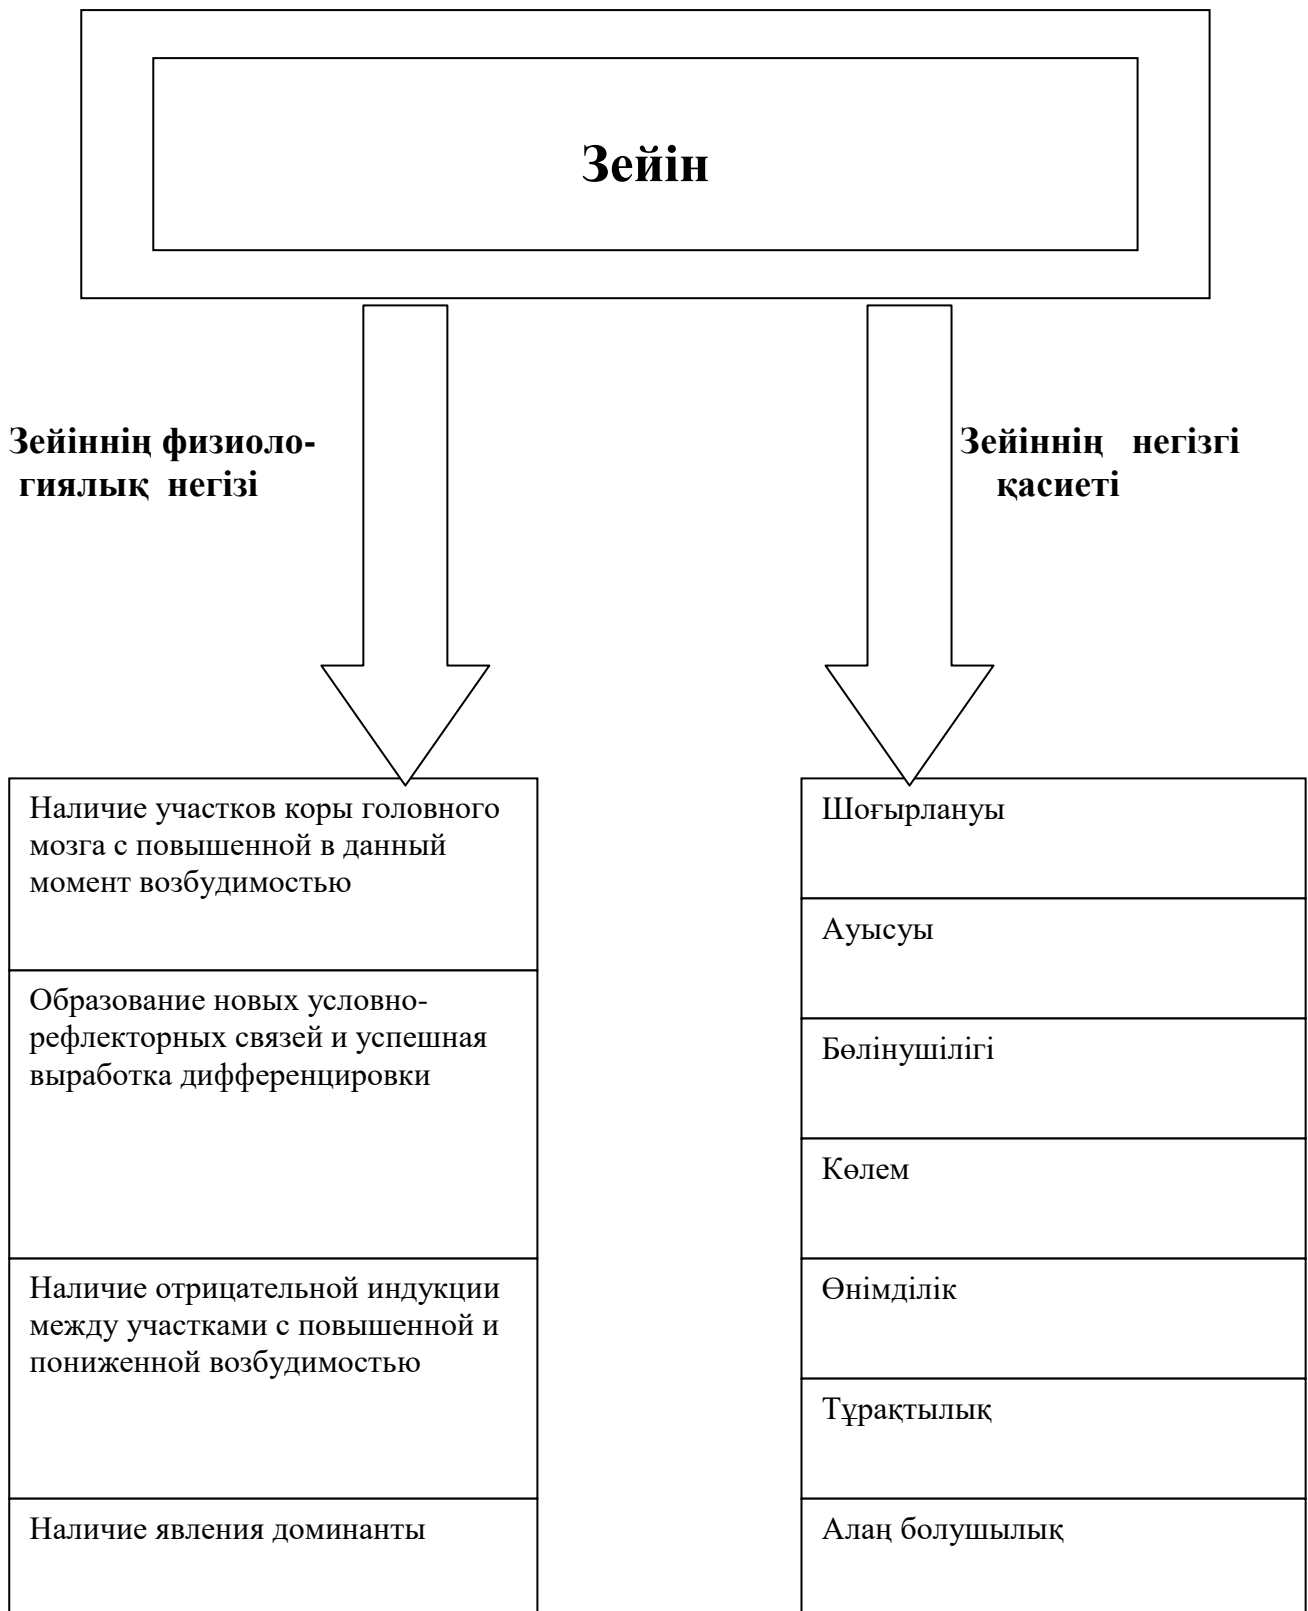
Зейін

Зейіннің физиологиялық негізі

Зейіннің негізгі қасиеті

Наличие участков коры головного мозга с повышенной в данный момент возбудимостью

Образование новых условнорефлекторных связей и успешная выработка дифференцировки

Наличие отрицательной индукции между участками с повышенной и пониженной возбудимостью

Наличие явления доминанты

Шоғырлануы

Ауысуы

Бөлінушілігі

Көлем

Өнімділік

Тұрақтылық

Алаң болушылық